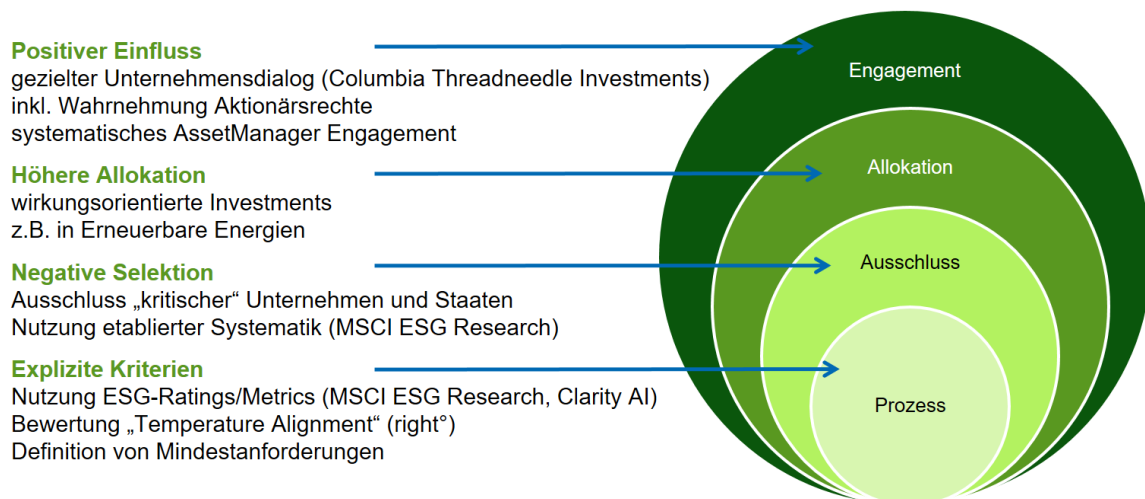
**Positiver Einfluss**
gezielter Unternehmensdialog (Columbia Threadneedle Investments)
inkl. Wahrnehmung Aktionärsrechte
systematisches AssetManager Engagement

**Höhere Allokation**
wirkungsorientierte Investments
z.B. in Erneuerbare Energien

**Negative Selektion**
Ausschluss „kritischer" Unternehmen und Staaten
Nutzung etablierter Systematik (MSCI ESG Research)

**Explizite Kriterien**
Nutzung ESG-Ratings/Metrics (MSCI ESG Research, Clarity AI)
Bewertung „Temperature Alignment" (right°)
Definition von Mindestanforderungen

Engagement

Allokation

Ausschluss

Prozess